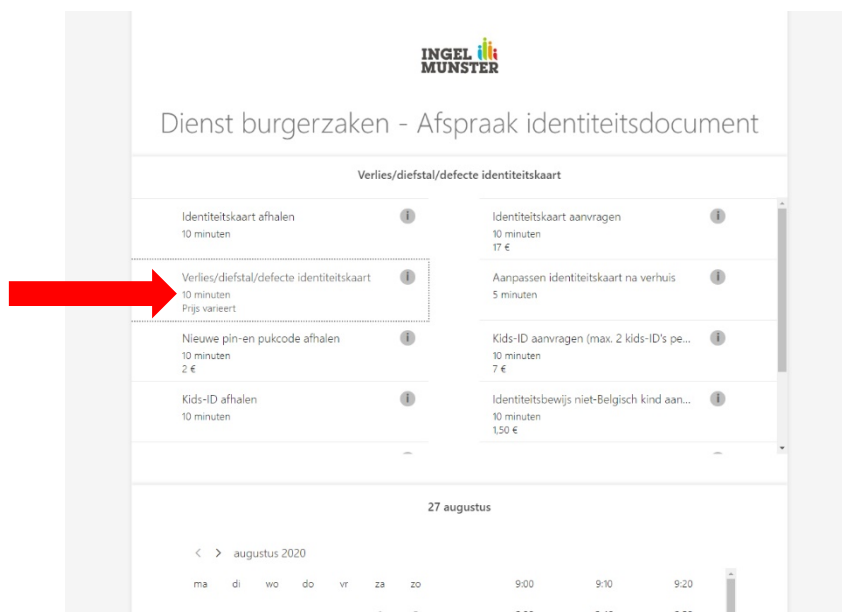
INGEL MUNSTER

Dienst burgerzaken - Afspraak identiteitsdocument

Verlies/diefstal/defecte identiteitskaart

Identiteitskaart afhalen
10 minuten

Identiteitskaart aanvragen
10 minuten
17 €

Verlies/diefstal/defecte identiteitskaart
10 minuten
Prijs varieert

Aanpassen identiteitskaart na verhuis
5 minuten

Nieuwe pin-en pukcode afhalen
10 minuten
2 €

Kids-ID aanvragen (max. 2 kids-ID's pe...
10 minuten
7 €

Kids-ID afhalen
10 minuten

Identiteitsbewijs niet-Belgisch kind aan...
10 minuten
1,50 €

27 augustus

augustus 2020

| ma | di | wo | do | vr | za | zo |
|---|---|---|---|---|---|---|

9:00 9:10 9:20